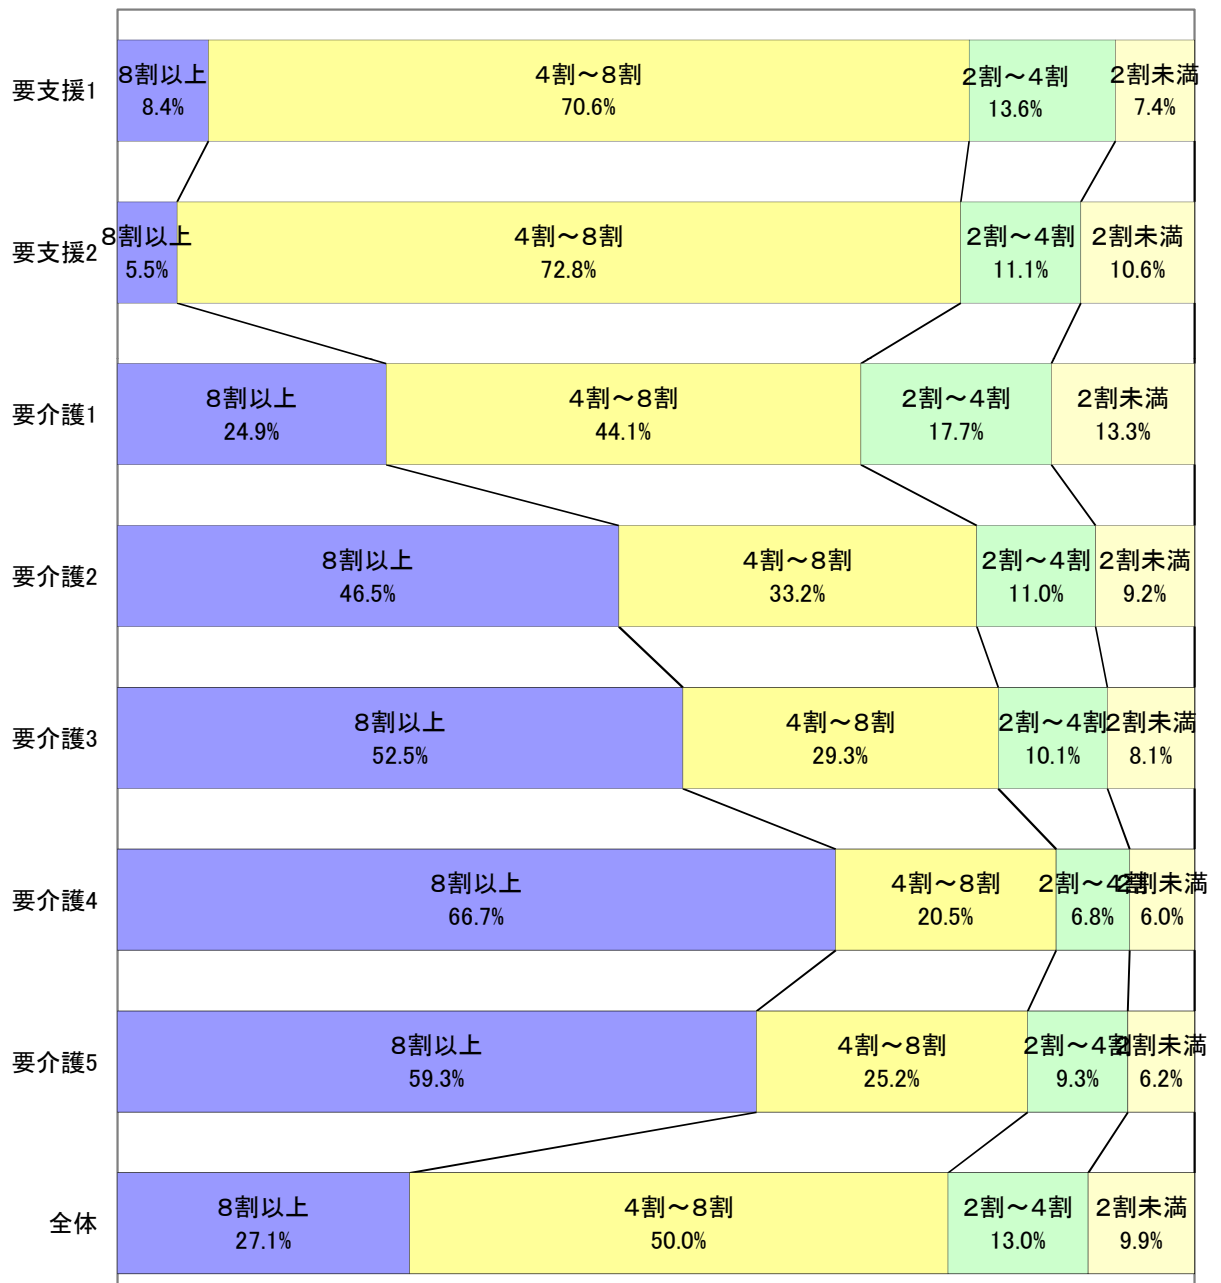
要支援1
8割以上
8.4%
4割～8割
70.6%
2割～4割
13.6%
2割未満
7.4%

要支援2
8割以上
5.5%
4割～8割
72.8%
2割～4割
11.1%
2割未満
10.6%

要介護1
8割以上
24.9%
4割～8割
44.1%
2割～4割
17.7%
2割未満
13.3%

要介護2
8割以上
46.5%
4割～8割
33.2%
2割～4割
11.0%
2割未満
9.2%

要介護3
8割以上
52.5%
4割～8割
29.3%
2割～4割
10.1%
2割未満
8.1%

要介護4
8割以上
66.7%
4割～8割
20.5%
2割～4割
6.8%
2割未満
6.0%

要介護5
8割以上
59.3%
4割～8割
25.2%
2割～4割
9.3%
2割未満
6.2%

全体
8割以上
27.1%
4割～8割
50.0%
2割～4割
13.0%
2割未満
9.9%